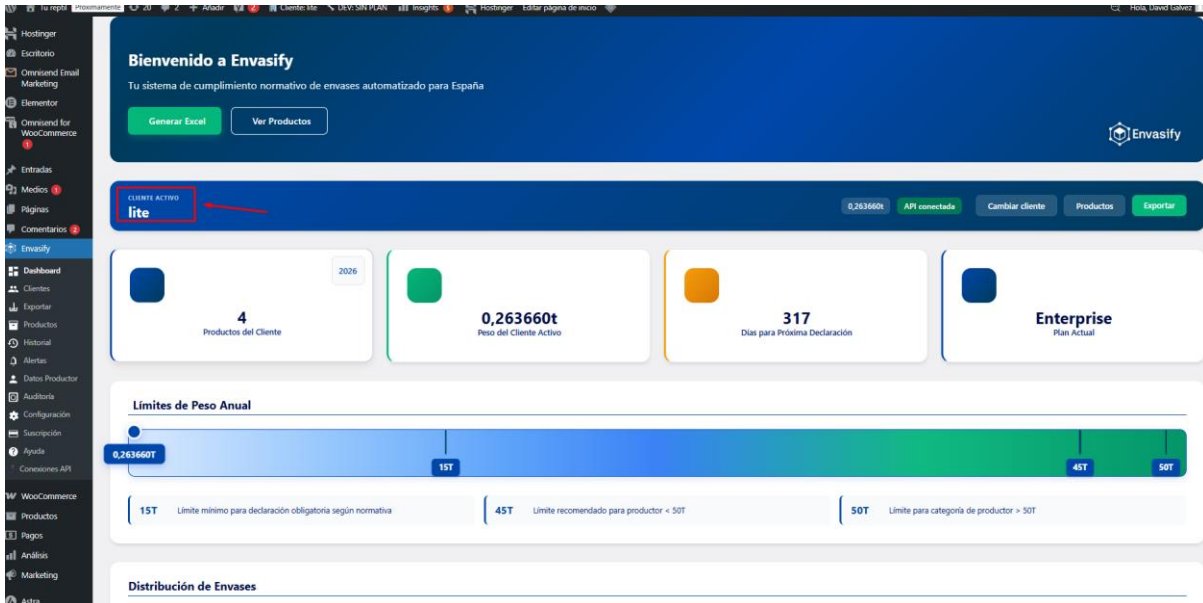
Tu reptil Próximamente 20 2 + Añadir 2 Cliente: lite DEV: SIN PLAN Insights 1 Hostinger Editar página de inicio Hola, David Gálvez

Hostinger
Escritorio
Omnisend Email Marketing
Elementor
Omnisend for WooCommerce 1
Entradas
Medios 1
Páginas
Comentarios 2
Envasify
Dashboard
Clientes
Exportar
Productos
Historial
Alertas
Datos Productor
Auditoría
Configuración
Suscripción
Ayuda
Conexiones API
WooCommerce
Productos
Pagos
Análisis
Marketing
Astra

Bienvenido a Envasify
Tu sistema de cumplimiento normativo de envases automatizado para España
Generar Excel
Ver Productos
Envasify

CLIENTE ACTIVO
lite
0,263660t API conectada Cambiar cliente Productos Exportar

2026
4
Productos del Cliente

0,263660t
Peso del Cliente Activo

317
Días para Próxima Declaración

Enterprise
Plan Actual

Límites de Peso Anual
0,263660T
15T
45T
50T

15T Límite mínimo para declaración obligatoria según normativa
45T Límite recomendado para productor < 50T
50T Límite para categoría de productor > 50T

Distribución de Envases